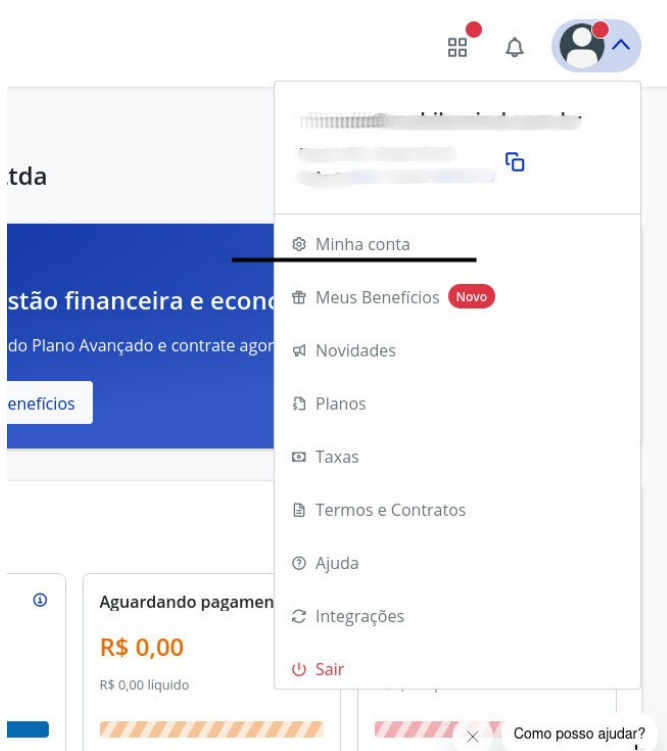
tda

stão financeira e econc
do Plano Avançado e contrate agor
enefícios

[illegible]
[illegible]

Minha conta
Meus Benefícios Novo
Novidades
Planos
Taxas
Termos e Contratos
Ajuda
Integrações
Sair

Aguardando pagamen
R$ 0,00
R$ 0,00 líquido

Como posso ajudar?